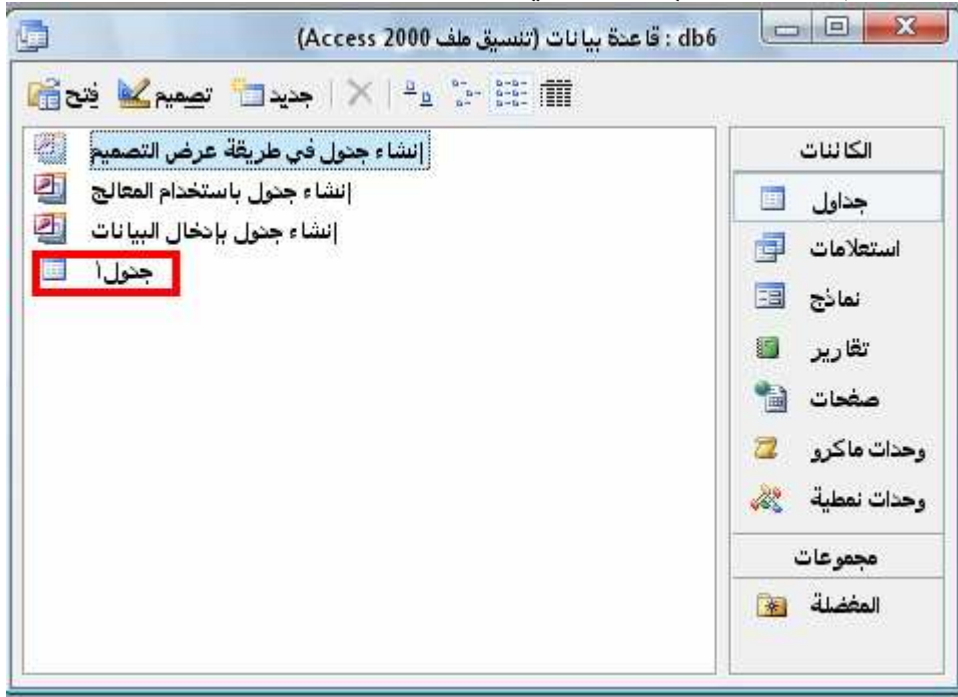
db6 : قاعدة بيانات (تنسيق ملف Access 2000)

فتح تصميم جديد

إنشاء جدول في طريقة عرض التصميم
إنشاء جدول باستخدام المعالج
إنشاء جدول بإدخال البيانات
جدول١

الكائنات
جداول
استعلامات
نماذج
تقارير
صفحات
وحدات ماكرو
وحدات نمطية
مجموعات
المفضلة